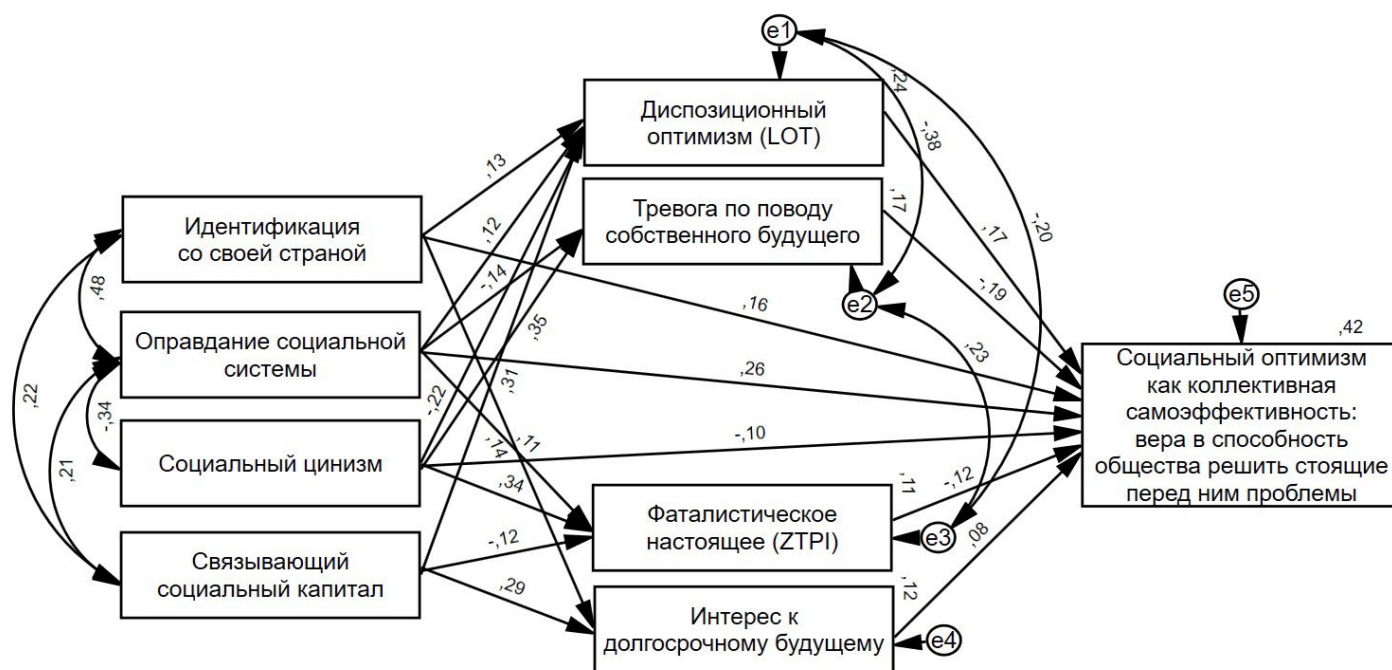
e1

Диспозиционный оптимизм (LOT)

,24

-,38

,13

Тревога по поводу собственного будущего

,17

,17

-,20

Идентификация со своей страной

,12

-,14

e2

-,19

e5

,48

,16

,42

Оправдание социальной системы

,35

,23

Социальный оптимизм как коллективная самоэффективность: вера в способность общества решить стоящие перед ним проблемы

,26

,22

-,34

-,22

,31

,11

-,10

Социальный цинизм

,14

,11

-,12

,21

,34

Фаталистическое настоящее (ZTPI)

e3

,08

Связывающий социальный капитал

-,12

,29

,12

Интерес к долгосрочному будущему

e4